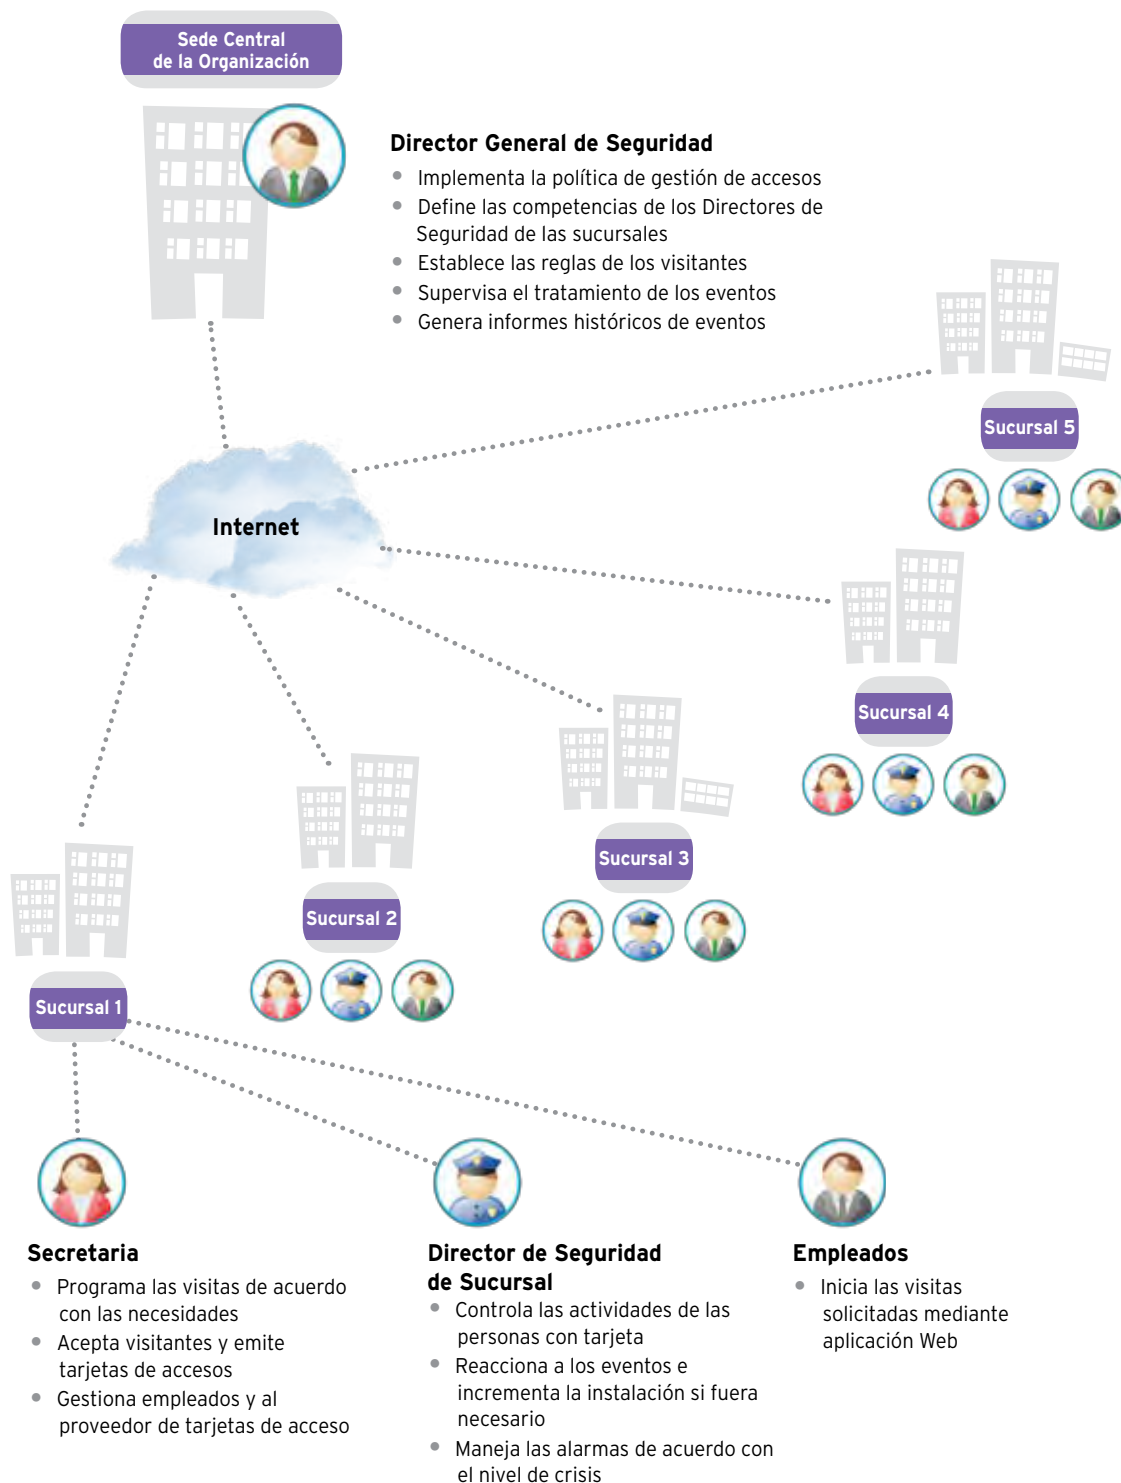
Sede Central de la Organización

Director General de Seguridad
- Implementa la política de gestión de accesos
- Define las competencias de los Directores de Seguridad de las sucursales
- Establece las reglas de los visitantes
- Supervisa el tratamiento de los eventos
- Genera informes históricos de eventos

Sucursal 5

Internet

Sucursal 4

Sucursal 3

Sucursal 2

Sucursal 1

Secretaria
- Programa las visitas de acuerdo con las necesidades
- Acepta visitantes y emite tarjetas de accesos
- Gestiona empleados y al proveedor de tarjetas de acceso

Director de Seguridad de Sucursal
- Controla las actividades de las personas con tarjeta
- Reacciona a los eventos e incrementa la instalación si fuera necesario
- Maneja las alarmas de acuerdo con el nivel de crisis

Empleados
- Inicia las visitas solicitadas mediante aplicación Web